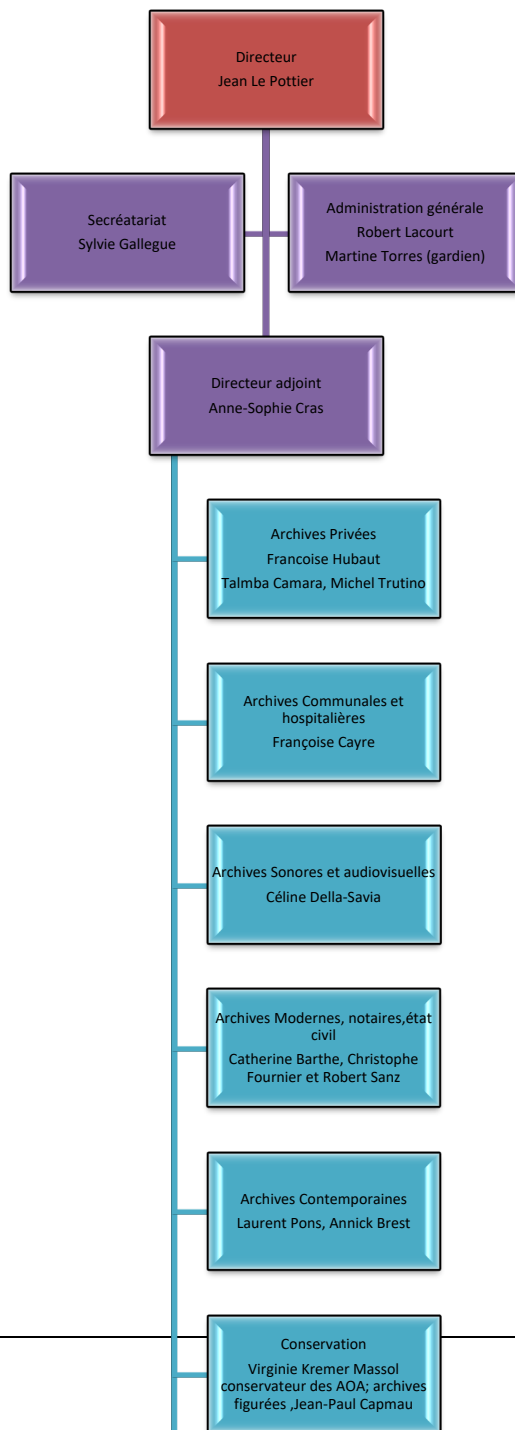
Directeur
Jean Le Pottier

Secréatariat
Sylvie Gallegue

Administration générale
Robert Lacourt
Martine Torres (gardien)

Directeur adjoint
Anne-Sophie Cras

Archives Privées
Francoise Hubaut
Talmba Camara, Michel Trutino

Archives Communales et hospitalières
Françoise Cayre

Archives Sonores et audiovisuelles
Céline Della-Savia

Archives Modernes, notaires,état civil
Catherine Barthe, Christophe Fournier et Robert Sanz

Archives Contemporaines
Laurent Pons, Annick Brest

Conservation
Virginie Kremer Massol conservateur des AOA; archives figurées ,Jean-Paul Capmau